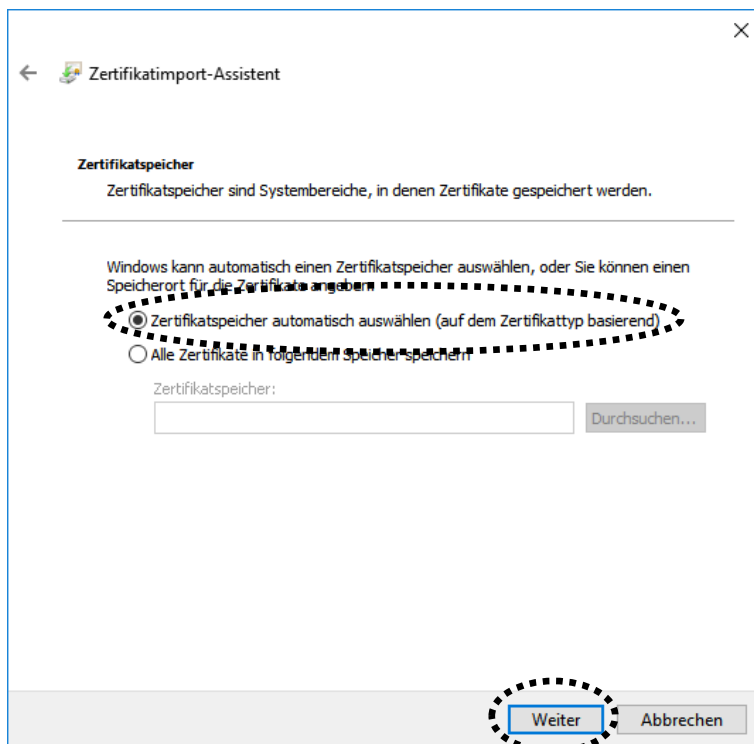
Zertifikatimport-Assistent

Zertifikatspeicher

Zertifikatspeicher sind Systembereiche, in denen Zertifikate gespeichert werden.

Windows kann automatisch einen Zertifikatspeicher auswählen, oder Sie können einen Speicherort für die Zertifikate angeben.

Zertifikatspeicher automatisch auswählen (auf dem Zertifikattyp basierend)

Alle Zertifikate in folgendem Speicher speichern

Zertifikatspeicher:

Durchsuchen...

Weiter

Abbrechen